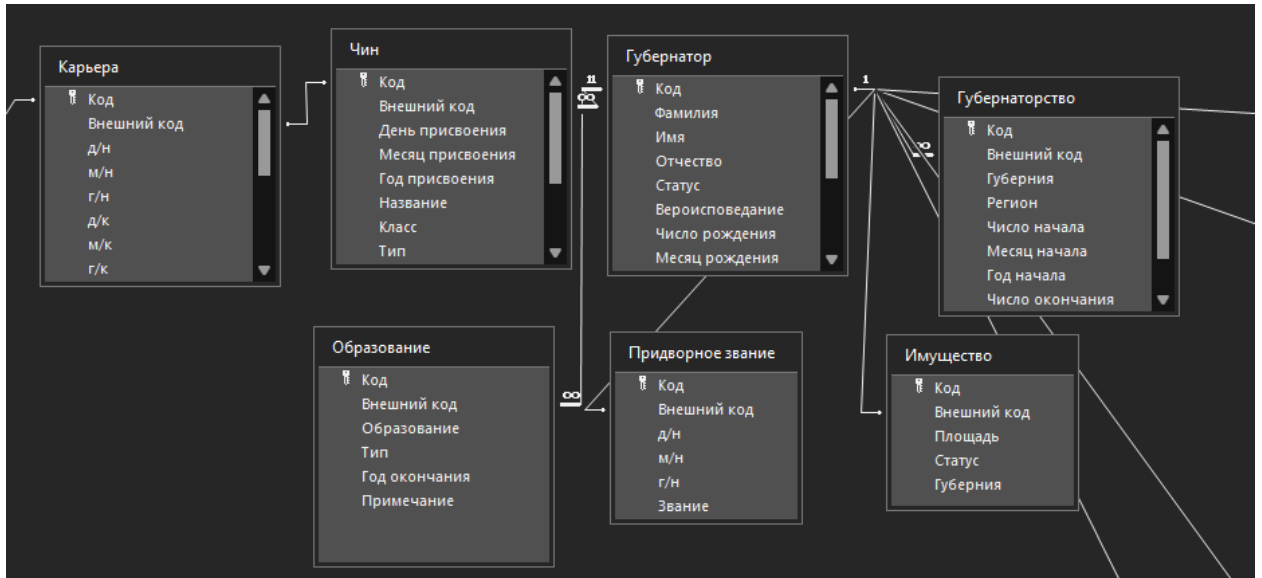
Карьера
Код
Внешний код
д/н
м/н
г/н
д/к
м/к
г/к

Чин
Код
Внешний код
День присвоения
Месяц присвоения
Год присвоения
Название
Класс
Тип

Губернатор
Код
Фамилия
Имя
Отчество
Статус
Вероисповедание
Число рождения
Месяц рождения

1
1
∞

Губернаторство
Код
Внешний код
Губерния
Регион
Число начала
Месяц начала
Год начала
Число окончания

1
∞

Образование
Код
Внешний код
Образование
Тип
Год окончания
Примечание

∞

Придворное звание
Код
Внешний код
д/н
м/н
г/н
Звание

Имущество
Код
Внешний код
Площадь
Статус
Губерния